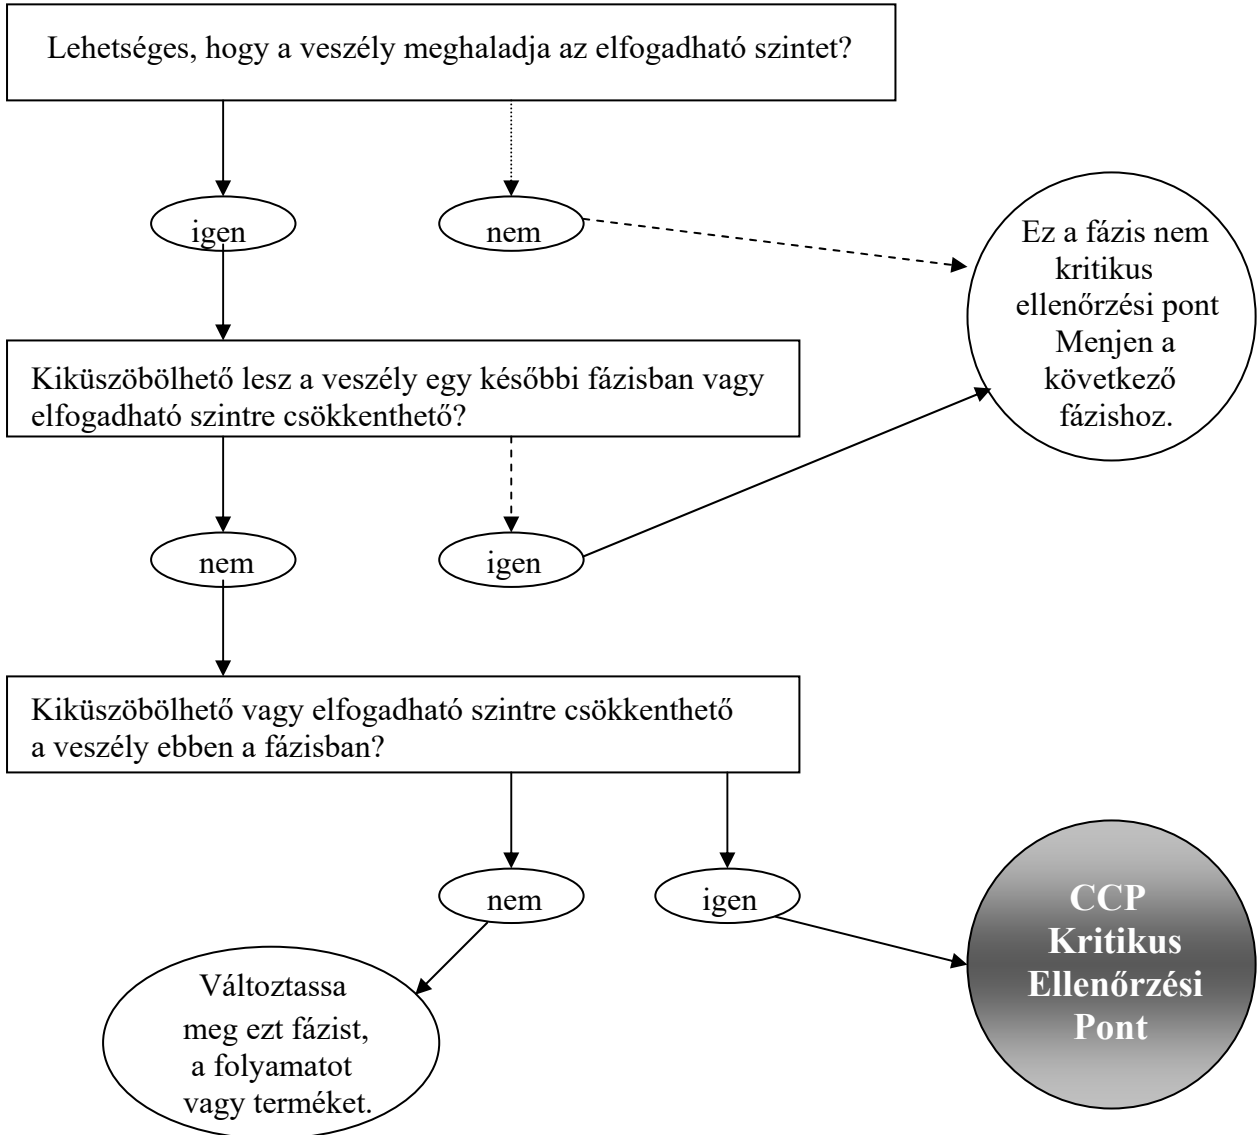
Lehetséges, hogy a veszély meghaladja az elfogadható szintet?

igen

nem

Ez a fázis nem kritikus ellenőrzési pont Menjen a következő fázishoz.

Kiküszöbölhető lesz a veszély egy későbbi fázisban vagy elfogadható szintre csökkenthető?

nem

igen

Kiküszöbölhető vagy elfogadható szintre csökkenthető a veszély ebben a fázisban?

nem

igen

Változtassa meg ezt fázist, a folyamatot vagy terméket.

CCP Kritikus Ellenőrzési Pont